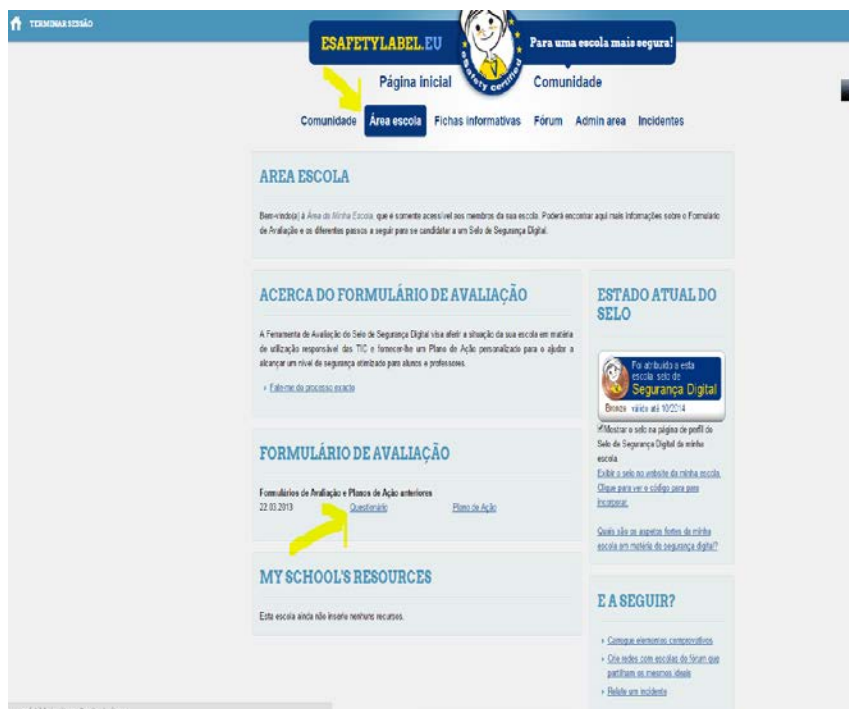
TERMINAR SESSÃO

ESAFETYLABEL.EU

eSafety certified

Para uma escola mais segura!

Página inicial

Comunidade

Comunidade Área escola Fichas informativas Fórum Admin area Incidentes

AREA ESCOLA

Bem-vindo(a) à Área da Minha Escola, que é somente acessível aos membros da sua escola. Poderá encontrar aqui mais informações sobre o Formulário de Avaliação e os diferentes passos a seguir para se candidatar a um Selo de Segurança Digital.

ACERCA DO FORMULÁRIO DE AVALIAÇÃO

A Ferramenta de Avaliação do Selo de Segurança Digital visa aferir a situação da sua escola em matéria de utilização responsável das TIC e fornecer-lhe um Plano de Ação personalizado para o ajudar a alcançar um nível de segurança otimizado para alunos e professores.

› Fale-me do processo exacto

FORMULÁRIO DE AVALIAÇÃO

Formulários de Avaliação e Planos de Ação anteriores

22.03.2013 Questionário Plano de Ação

MY SCHOOL'S RESOURCES

Esta escola ainda não inseriu nenhuns recursos.

ESTADO ATUAL DO SELO

Foi atribuído a esta escola selo de Segurança Digital

Bronze válido até 10/2014

Mostrar o selo na página de perfil do Selo de Segurança Digital da minha escola

Exibir o selo no website da minha escola. Clique para ver o código para para incorporar.

Quais são os aspetos fortes da minha escola em matéria de segurança digital?

E A SEGUIR?

› Carregue elementos comprovativos

› Crie redes com escolas do fórum que partilham os mesmos ideais

› Relate um incidente